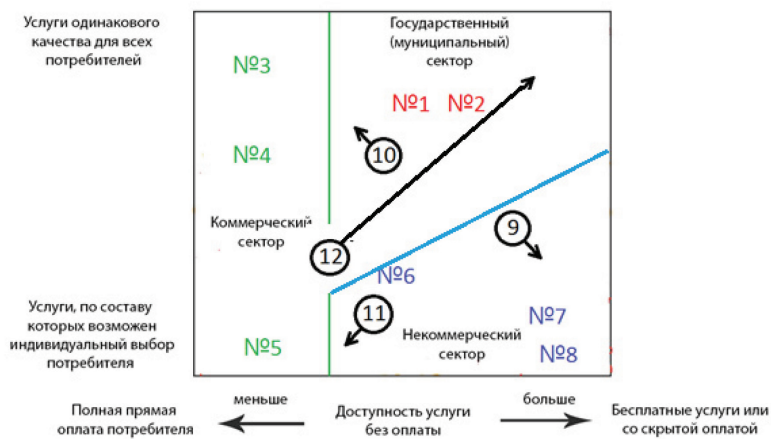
Услуги одинакового качества для всех потребителей

Государственный (муниципальный) сектор

№3

№1 №2

10

№4

Коммерческий сектор

9

12

№6

11

Услуги, по составу которых возможен индивидуальный выбор потребителя

№7

Некоммерческий сектор

№5

№8

меньше

больше

Полная прямая оплата потребителя

Доступность услуги без оплаты

Бесплатные услуги или со скрытой оплатой